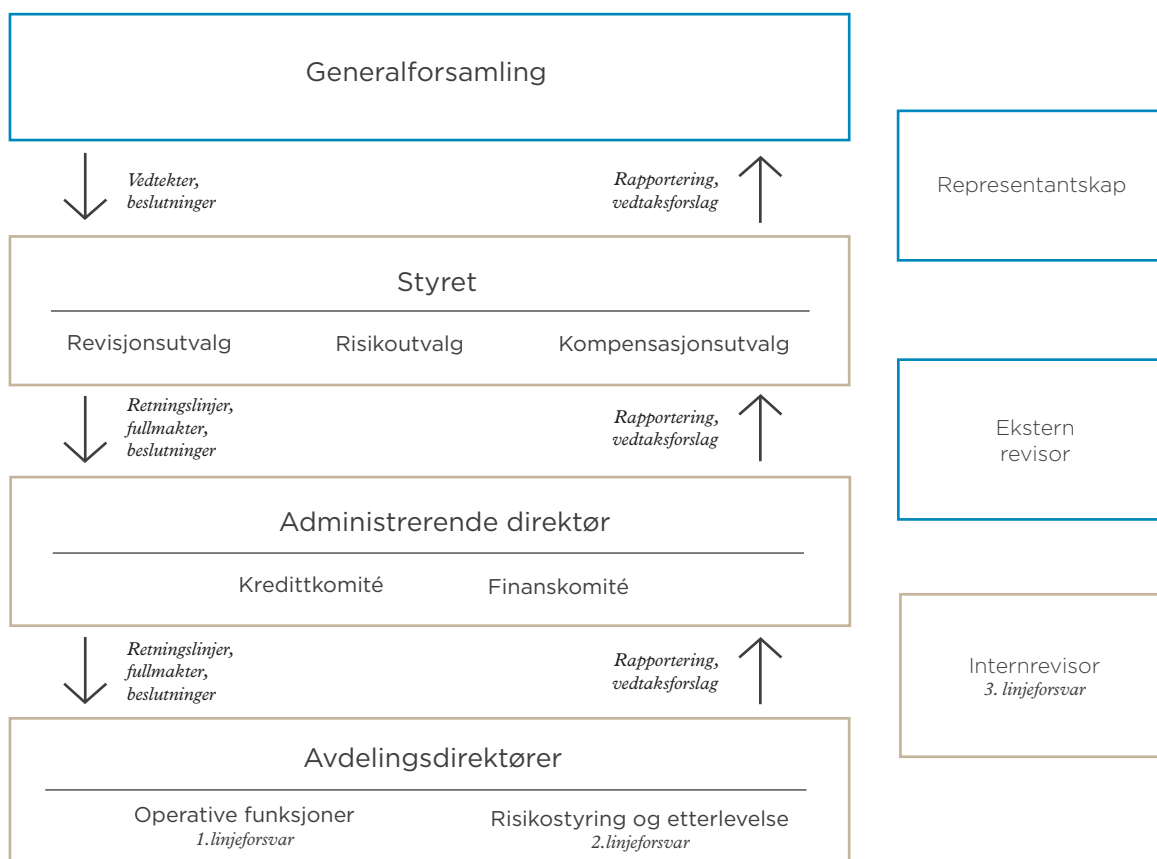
Generalforsamling

Vedtekter, beslutninger

Rapportering, vedtaksforslag

Representantskap

Styret

Revisjonsutvalg

Risikoutvalg

Kompensasjonsutvalg

Retningslinjer, fullmakter, beslutninger

Rapportering, vedtaksforslag

Ekstern revisor

Administrerende direktør

Kredittkomité

Finanskomité

Retningslinjer, fullmakter, beslutninger

Rapportering, vedtaksforslag

Internrevisor
3. linjeforsvar

Avdelingsdirektører

Operative funksjoner
1.linjeforsvar

Risikostyring og etterlevelse
2.linjeforsvar